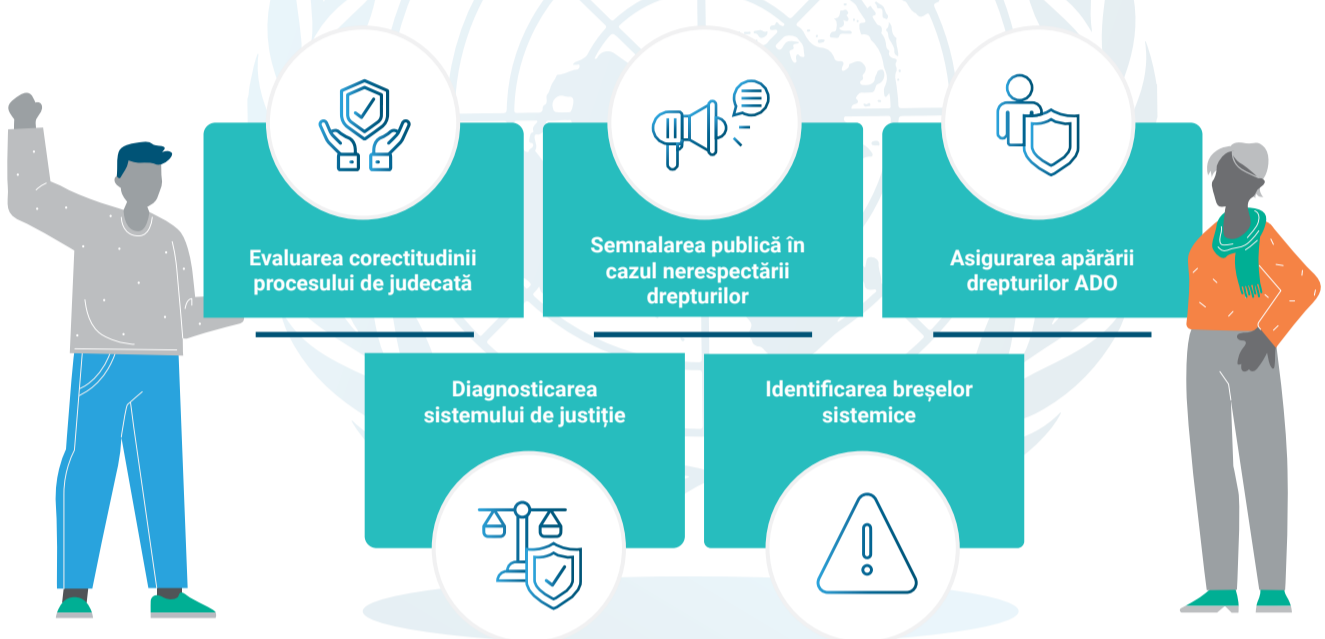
Evaluarea corectitudinii procesului de judecată

Semnalarea publică în cazul nerespectării drepturilor

Asigurarea apărării drepturilor ADO

Diagnosticarea sistemului de justiție

Identificarea breșelor sistemice